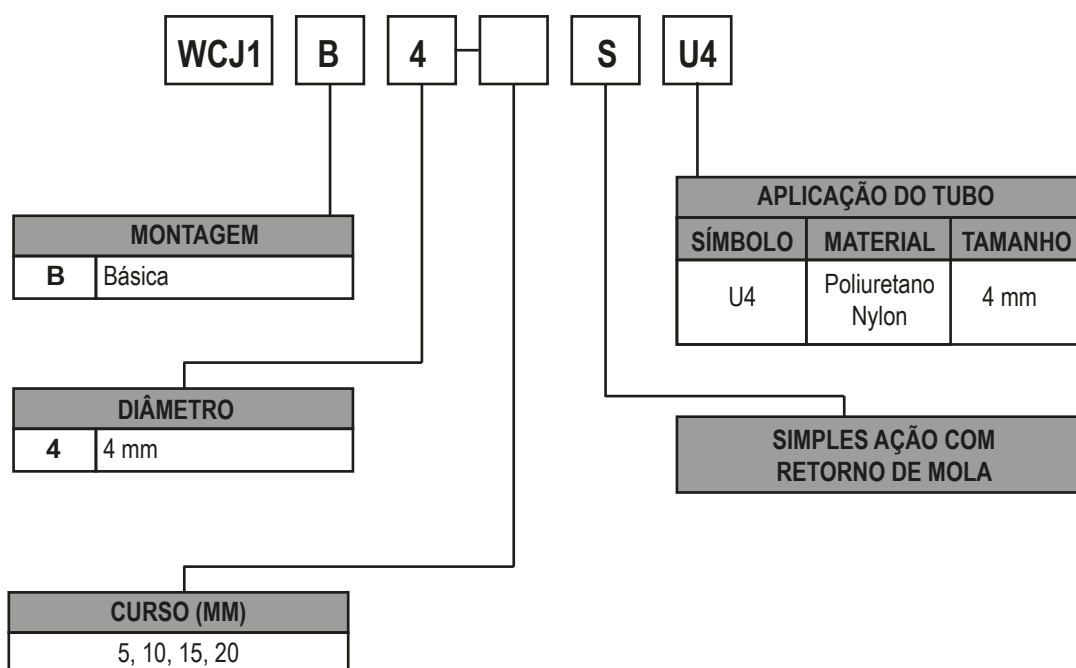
WCJ1 B 4 - S U4

APLICAÇÃO DO TUBO

| SÍMBOLO | MATERIAL | TAMANHO |
|---|---|---|
| U4 | Poliuretano Nylon | 4 mm |

MONTAGEM

| B | Básica |
|---|---|

DIÂMETRO

| 4 | 4 mm |
|---|---|

SIMPLES AÇÃO COM RETORNO DE MOLA

CURSO (MM)

5, 10, 15, 20